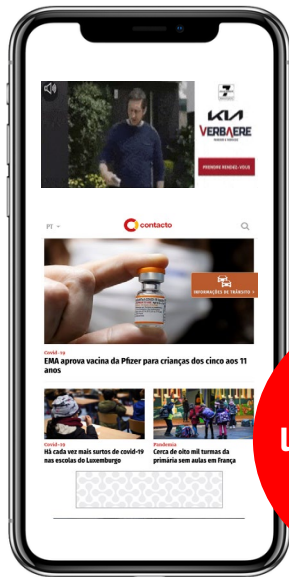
KIA
VERBAERE

PRIMEIRA MARCA | SOLUÇÕES

PT

contacto

INFORMAÇÕES DE TRÂNSITO >

Covid-19
EMA aprova vacina da Pfizer para crianças dos cinco aos 11 anos

Covid-19
Há cada vez mais surtos de covid-19 nas escolas do Luxemburgo

Pandemia
Cerca de oito mil turmas da primária sem aulas em França